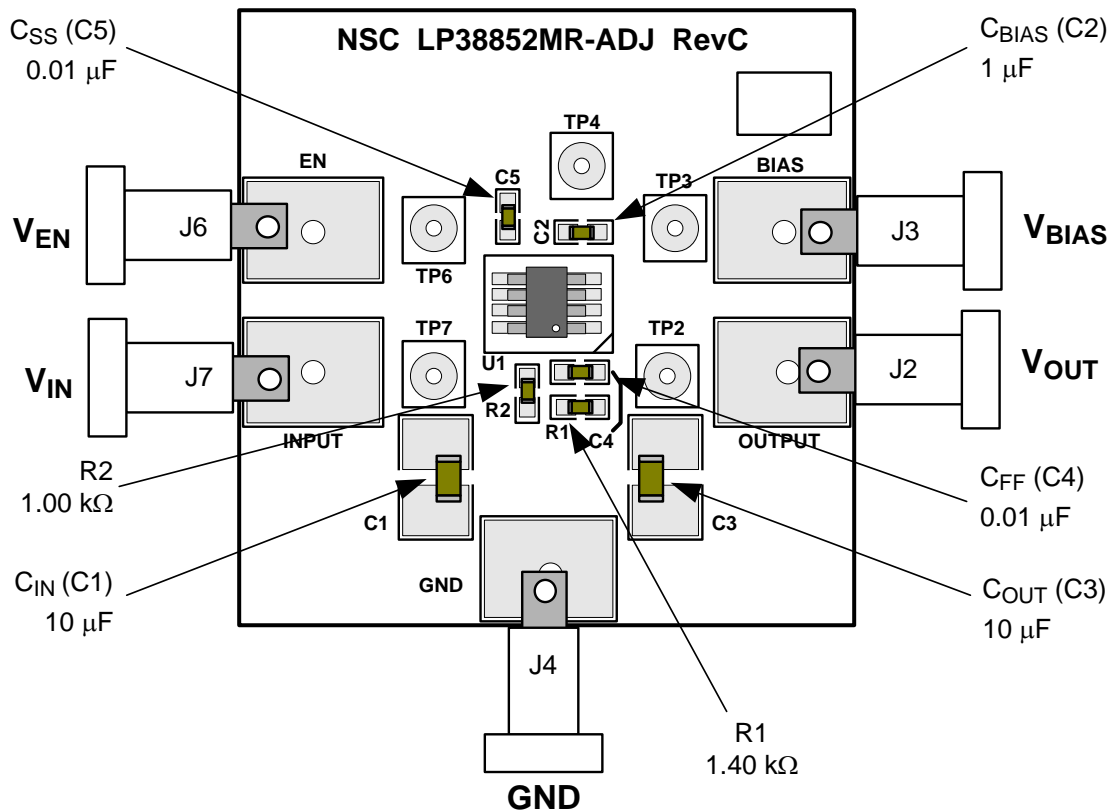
$C_{SS}$ (C5)
0.01 μF

NSC LP38852MR-ADJ RevC

$C_{BIAS}$ (C2)
1 μF

TP4

EN

C5

TP3

BIAS

$V_{EN}$

J6

C2

J3

$V_{BIAS}$

TP6

TP7

TP2

$V_{IN}$

J7

U1

J2

$V_{OUT}$

R2

R1

C4

INPUT

OUTPUT

R2
1.00 kΩ

$C_{FF}$ (C4)
0.01 μF

C1

C3

$C_{IN}$ (C1)
10 μF

GND

$C_{OUT}$ (C3)
10 μF

J4

R1
1.40 kΩ

GND